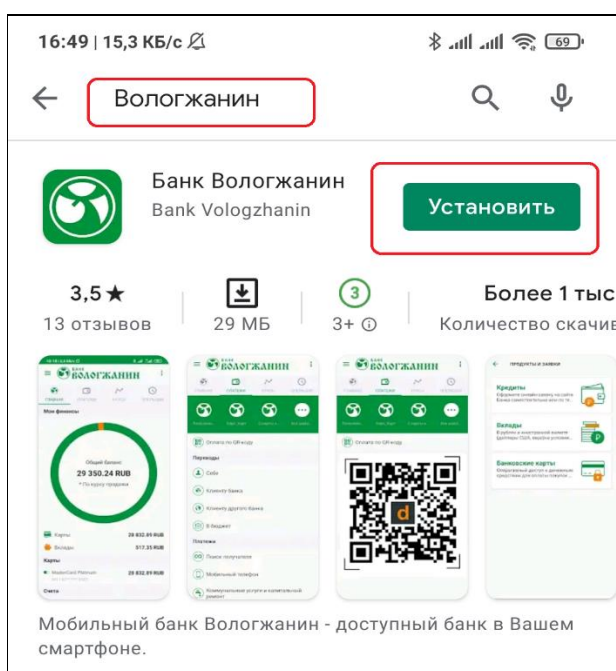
16:49 | 15,3 КБ/с

69

Вологжанин

Банк Вологжанин
Bank Vologzhanin

Установить

3,5 ★
13 отзывов

29 МБ

3
3+

Более 1 тыс
Количество скачив

Мои финансы
Общий баланс
29 350.24 RUB

Переводы
Платежи

Кредиты
Вклады
Банковские карты

Мобильный банк Вологжанин - доступный банк в Вашем смартфоне.